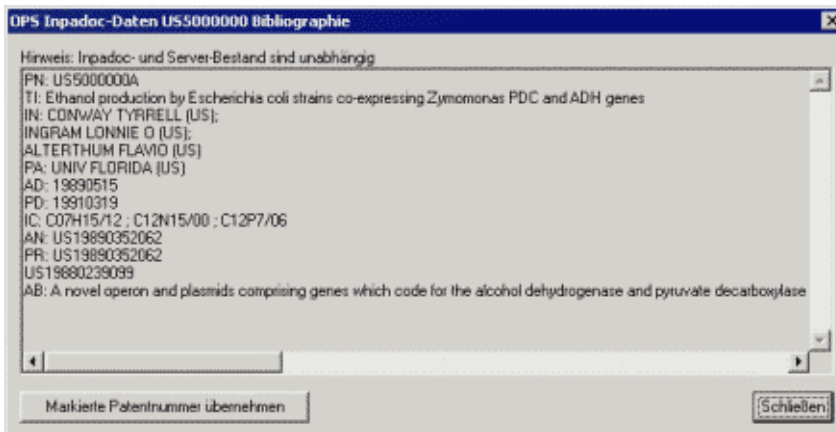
OPS Inpadoc-Daten US5000000 Bibliographie

Hinweis: Inpadoc- und Server-Bestand sind unabhängig

PN: US5000000A
TI: Ethanol production by Escherichia coli strains co-expressing Zymomonas PDC and ADH genes
IN: CONWAY TYRRELL (US);
INGRAM LONNIE O (US);
ALTERTHUM FLAVIO (US)
PA: UNIV FLORIDA (US)
AD: 19890515
PD: 19910319
IC: C07H15/12 ; C12N15/00 ; C12P7/06
AN: US19890352062
PR: US19890352062
US19880239099
AB: A novel operon and plasmids comprising genes which code for the alcohol dehydrogenase and pyruvate decarboxylase

Markierte Patentnummer übernehmen

Schließen